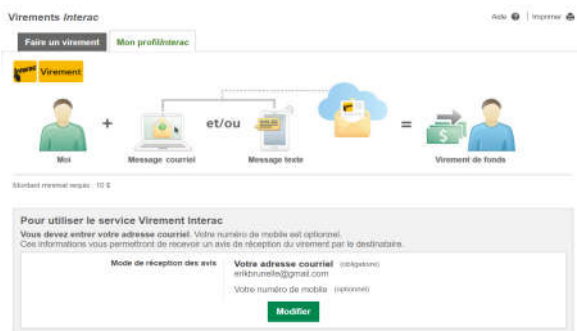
Virements Interac

Aide | Imprimer

Faire un virement

Mon profil Interac

Interac Virement

Moi

+

Message courriel

et/ou

Message texte

=

Virement de fonds

Montant minimal requis : 10 $

Pour utiliser le service Virement Interac

Vous devez entrer votre adresse courriel. Votre numéro de mobile est optionnel.
Ces informations vous permettront de recevoir un avis de réception du virement par le destinataire.

Mode de réception des avis

Votre adresse courriel (obligatoire)
erikbrunelle@gmail.com

Votre numéro de mobile (optionnel)

Modifier